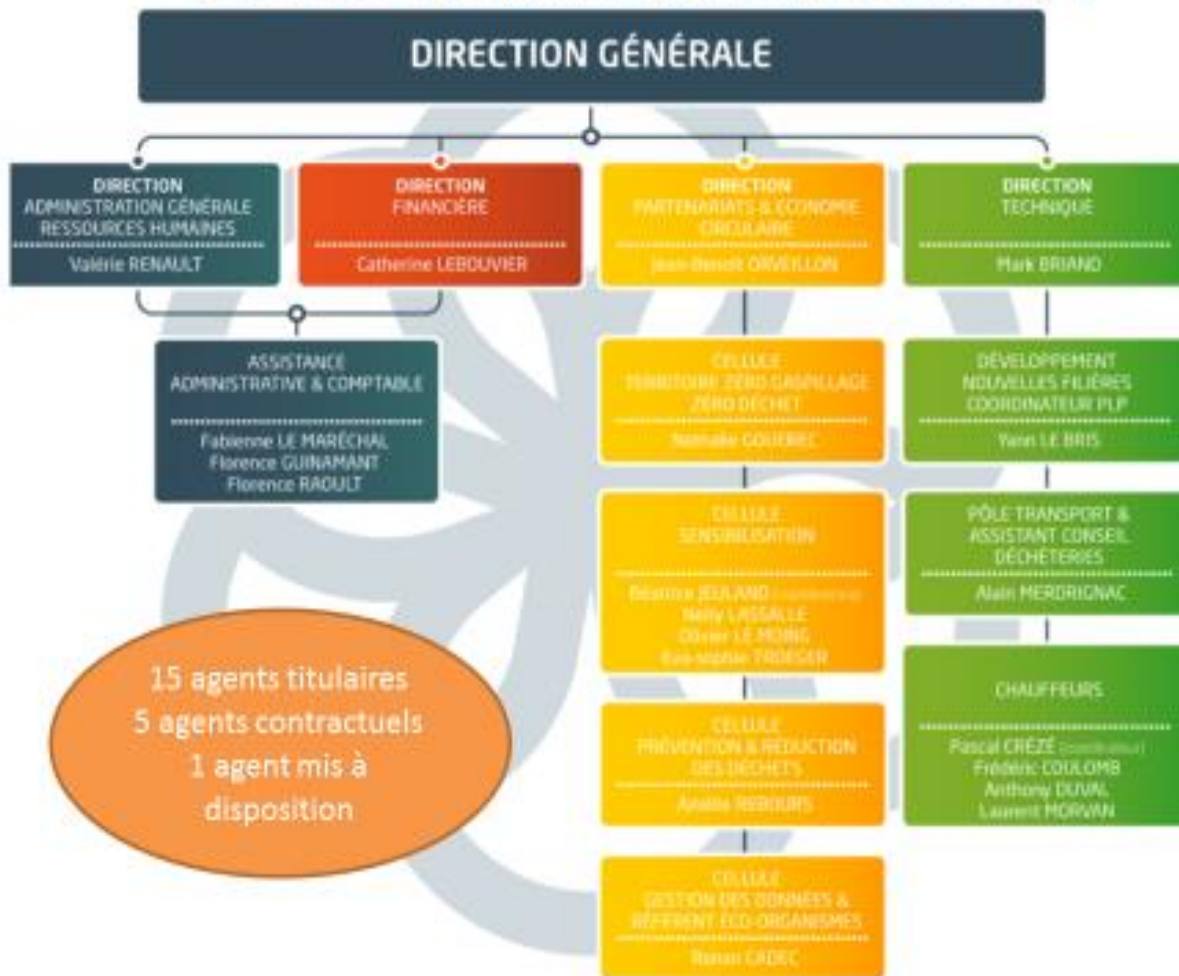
DIRECTION GÉNÉRALE

DIRECTION
ADMINISTRATION GÉNÉRALE
RESSOURCES HUMAINES
Valérie RENAULT

DIRECTION
FINANCIÈRE
Catherine LEBOUVIER

DIRECTION
PARTENARIATS & ÉCONOMIE CIRCULAIRE
Jean-Benoit ORVEILLON

DIRECTION
TECHNIQUE
Mark BRIAND

ASSISTANCE
ADMINISTRATIVE & COMPTABLE
Fabienne LE MARÉCHAL
Florence GUINAMANT
Florence RAOULT

CELLULE
TERRITOIRE ZÉRO GASPILLAGE
ZÉRO DÉCHET
Nathalie GOUEREC

CELLULE
SENSIBILISATION
Béatrice JEULAND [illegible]
Nelly LASSALLE
Olivier LE MOING
Eva-sophie TROEGER

CELLULE
PRÉVENTION & RÉDUCTION
DES DÉCHETS
Anaïs REBOURS

CELLULE
GESTION DES DONNÉES &
RÉFÉRENT ÉCO-ORGANISMES
Ronan CADEC

DÉVELOPPEMENT
NOUVELLES FILIÈRES
COORDINATEUR PLP
Yann LE BRIS

PÔLE TRANSPORT &
ASSISTANT CONSEIL
DÉCHETERIES
Alain MERDRIGNAC

CHAUFFEURS
Pascal CRÉZÉ (coordinateur)
Frédéric COULOMB
Anthony DUVAL
Laurent MORVAN

15 agents titulaires
5 agents contractuels
1 agent mis à disposition